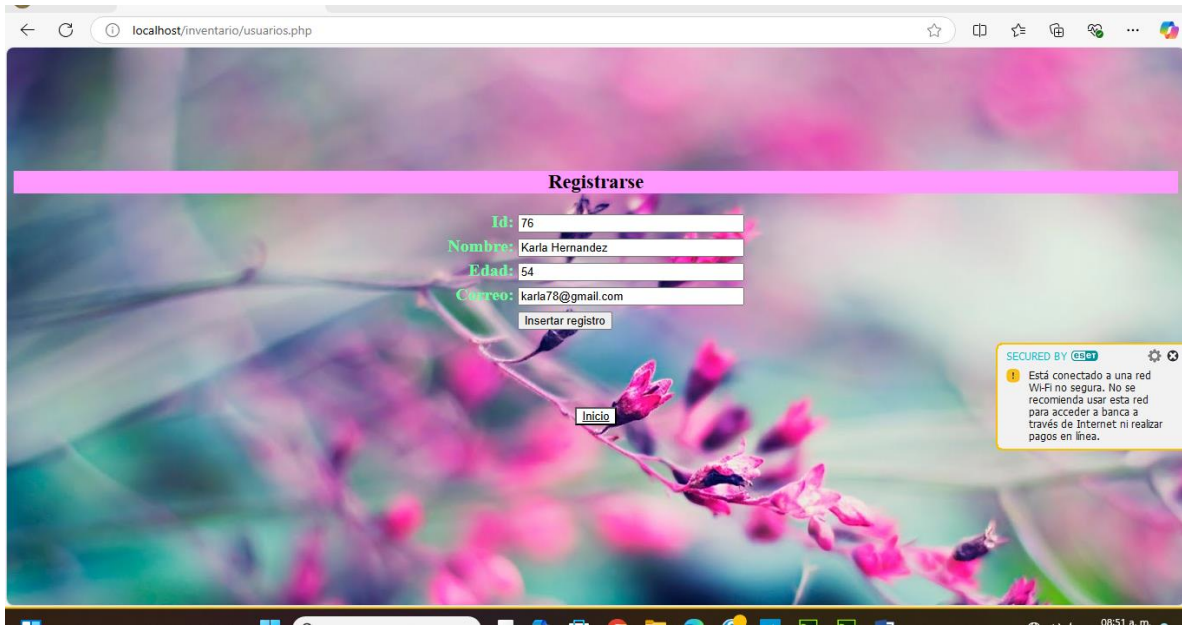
localhost/inventario/usuarios.php

Registrarse

Id: 76
Nombre: Karla Hernandez
Edad: 54
Correo: karla78@gmail.com
Insertar registro

Inicio

SECURED BY eset
Está conectado a una red Wi-Fi no segura. No se recomienda usar esta red para acceder a banca a través de Internet ni realizar pagos en línea.

08:51 a. m.